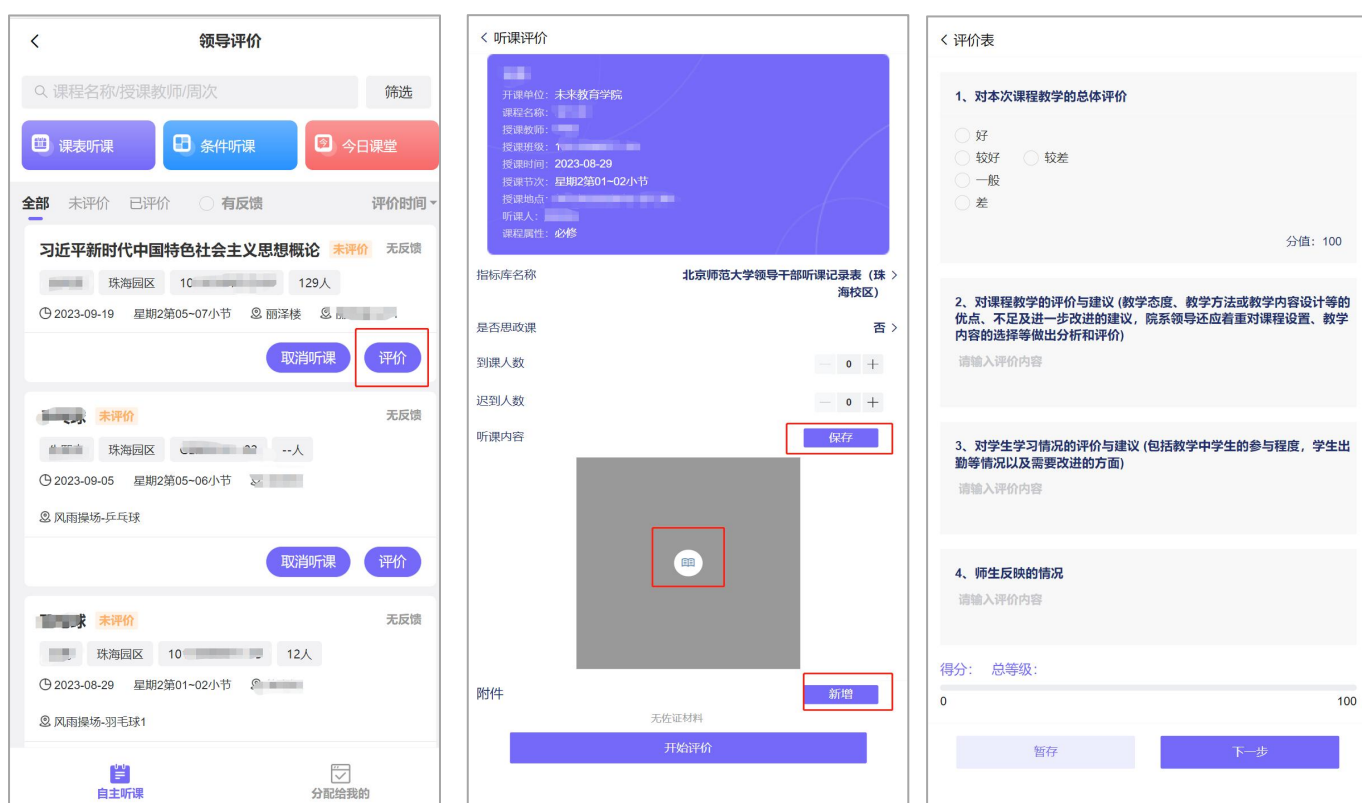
<

领导评价

课程名称/授课教师/周次

筛选

课表听课

条件听课

今日课堂

全部 未评价 已评价 有反馈 评价时间

习近平新时代中国特色社会主义思想概论 未评价 无反馈

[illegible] 珠海园区 10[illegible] 129人

2023-09-19 星期2第05~07小节 丽泽楼 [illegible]

取消听课 评价

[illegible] 未评价 无反馈

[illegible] 珠海园区 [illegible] --人

2023-09-05 星期2第05~06小节 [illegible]

风雨操场-乒乓球

取消听课 评价

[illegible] 未评价 无反馈

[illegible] 珠海园区 10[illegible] 12人

2023-08-29 星期2第01~02小节 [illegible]

风雨操场-羽毛球1

自主听课 分配给我的

< 听课评价

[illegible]
开课单位：未来教育学院
课程名称：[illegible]
授课教师：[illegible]
授课班级：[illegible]
授课时间：2023-08-29
授课节次：星期2第01~02小节
授课地点：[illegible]
听课人：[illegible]
课程属性：必修

指标库名称 北京师范大学领导干部听课记录表（珠海校区）>

是否思政课 否 >

到课人数 — 0 +

迟到人数 — 0 +

听课内容 保存

附件 新增

无佐证材料

开始评价

< 评价表

1、对本次课程教学的总体评价

好
较好 较差
一般
差

分值：100

2、对课程教学的评价与建议（教学态度、教学方法或教学内容设计等的优点、不足及进一步改进的建议，院系领导还应着重对课程设置、教学内容的选择等做出分析和评价）

请输入评价内容

3、对学生学习情况的评价与建议（包括教学中学生的参与程度，学生出勤等情况以及需要改进的方面）

请输入评价内容

4、师生反映的情况

请输入评价内容

得分： 总等级：

0 100

暂存 下一步